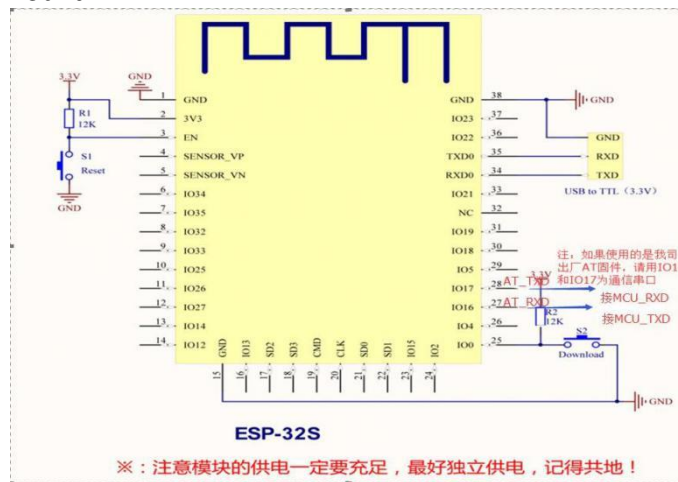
GND

3.3V

R1
12K

S1
Reset

GND

1 GND
2 3V3
3 EN
4 SENSOR_VP
5 SENSOR_VN
6 IO34
7 IO35
8 IO32
9 IO33
10 IO25
11 IO26
12 IO27
13 IO14
14 IO12

15 GND
16 IO13
17 SD2
18 SD3
19 CMD
20 CLK
21 SD0
22 SD1
23 IO15
24 IO2

GND 38
IO23 37
IO22 36
TXD0 35
RXD0 34
IO21 33
NC 32
IO19 31
IO18 30
IO5 29
IO17 28
IO16 27
IO4 26
IO0 25

GND

GND
RXD
TXD
USB to TTL（3.3V）

注，如果使用的是我司出厂AT固件，请用IO16和IO17为通信串口

3.3V
AT_TXD
AT_RXD
接MCU_RXD
接MCU_TXD
R2
12K
S2
Download

GND

ESP-32S

※：注意模块的供电一定要充足，最好独立供电，记得共地！